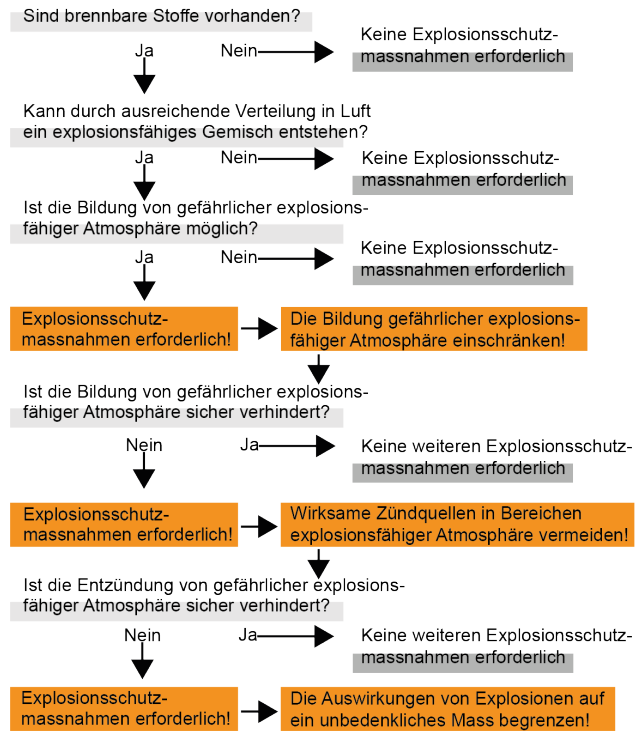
Sind brennbare Stoffe vorhanden?

Ja

Nein

Keine Explosionsschutzmassnahmen erforderlich

Kann durch ausreichende Verteilung in Luft ein explosionsfähiges Gemisch entstehen?

Ja

Nein

Keine Explosionsschutzmassnahmen erforderlich

Ist die Bildung von gefährlicher explosionsfähiger Atmosphäre möglich?

Ja

Nein

Keine Explosionsschutzmassnahmen erforderlich

Explosionsschutzmassnahmen erforderlich!

Die Bildung gefährlicher explosionsfähiger Atmosphäre einschränken!

Ist die Bildung von gefährlicher explosionsfähiger Atmosphäre sicher verhindert?

Nein

Ja

Keine weiteren Explosionsschutzmassnahmen erforderlich

Explosionsschutzmassnahmen erforderlich!

Wirksame Zündquellen in Bereichen explosionsfähiger Atmosphäre vermeiden!

Ist die Entzündung von gefährlicher explosionsfähiger Atmosphäre sicher verhindert?

Nein

Ja

Keine weiteren Explosionsschutzmassnahmen erforderlich

Explosionsschutzmassnahmen erforderlich!

Die Auswirkungen von Explosionen auf ein unbedenkliches Mass begrenzen!